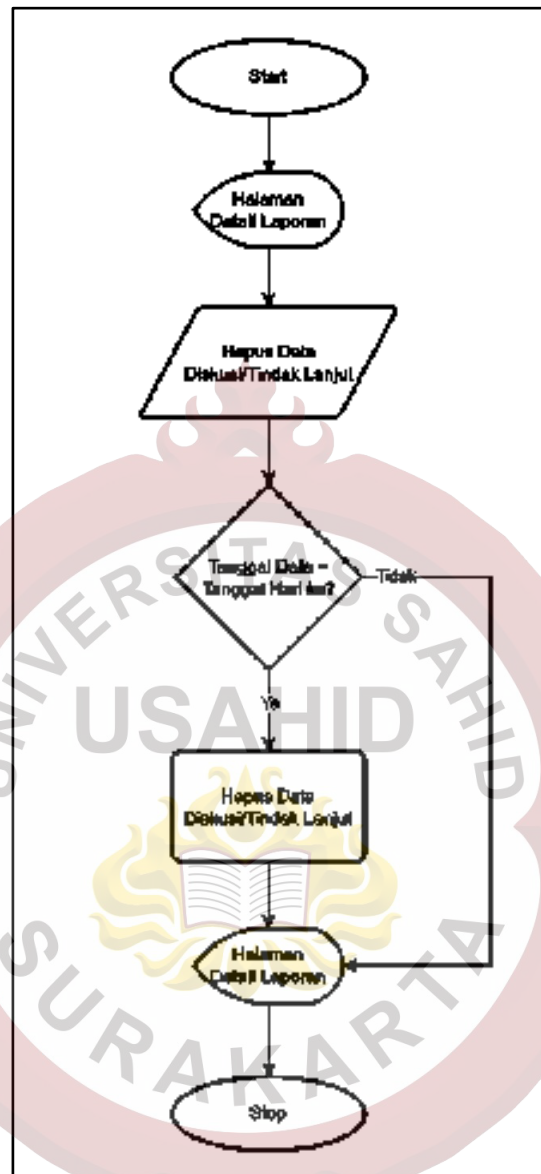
Start

Halaman Detail Laporan

Hapus Data Diskusi/Tindak Lanjut

Tanggal Data = Tanggal Hari ini?

Tidak

Ya

Hapus Data Diskusi/Tindak Lanjut

Halaman Detail Laporan

Stop

UNIVERSITAS SAHID
USAHID
SURAKARTA